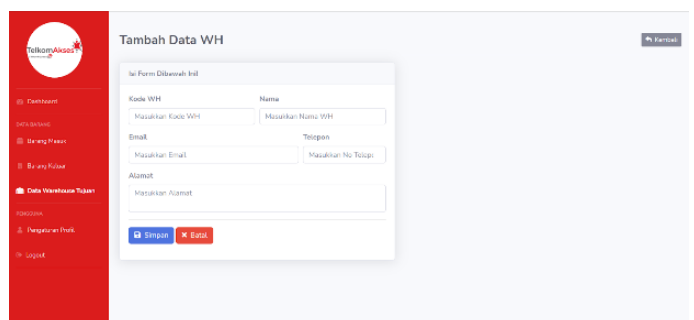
TelkomAkses

Dashboard

DATA BARANG

Barang Masuk

Barang Keluar

Data Warehouse Tujuan

PENGGUNA

Pengaturan Profil

Logout

Tambah Data WH

Kembali

Isi Form Dibawah Ini!

Kode WH

Masukkan Kode WH

Nama

Masukkan Nama WH

Email

Masukkan Email

Telepon

Masukkan No Telepon

Alamat

Masukkan Alamat

Simpan

Batal